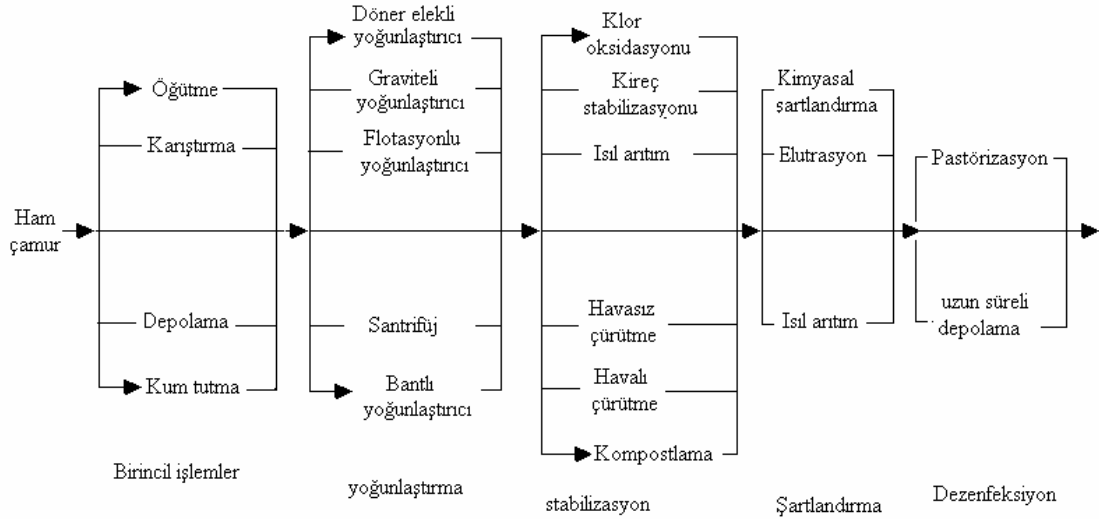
Ham çamur

Öğütme
Karıştırma
Depolama
Kum tutma

Birincil işlemler

Döner elekli yoğunlaştırıcı
Graviteli yoğunlaştırıcı
Flotasyonlu yoğunlaştırıcı
Santrifüj
Bantlı yoğunlaştırıcı

yoğunlaştırma

Klor oksidasyonu
Kireç stabilizasyonu
Isıl arıtım
Havasız çürütme
Havalı çürütme
Kompostlama

stabilizasyon

Kimyasal sartlandırma
Elutrasyon
Isıl arıtım

Şartlandırma

Pastörizasyon
uzun süreli depolama

Dezenfeksiyon